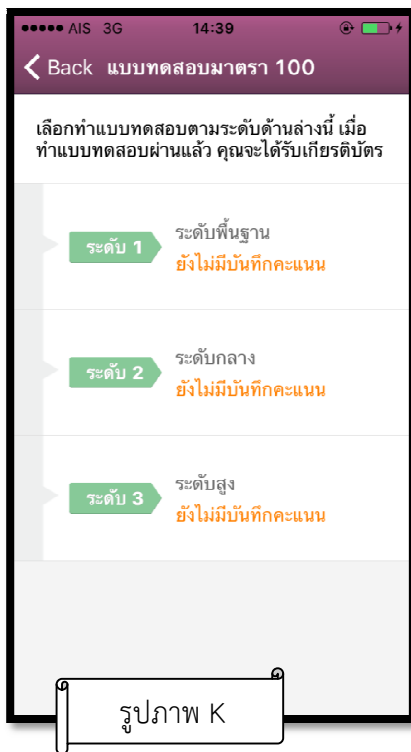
●●●●● AIS 3G 14:39

Back แบบทดสอบมาตรา 100

เลือกทำแบบทดสอบตามระดับด้านล่างนี้ เมื่อทำแบบทดสอบผ่านแล้ว คุณจะได้รับเกียรติบัตร

ระดับ 1
ระดับพื้นฐาน
ยังไม่มีบันทึกคะแนน

ระดับ 2
ระดับกลาง
ยังไม่มีบันทึกคะแนน

ระดับ 3
ระดับสูง
ยังไม่มีบันทึกคะแนน

รูปภาพ K